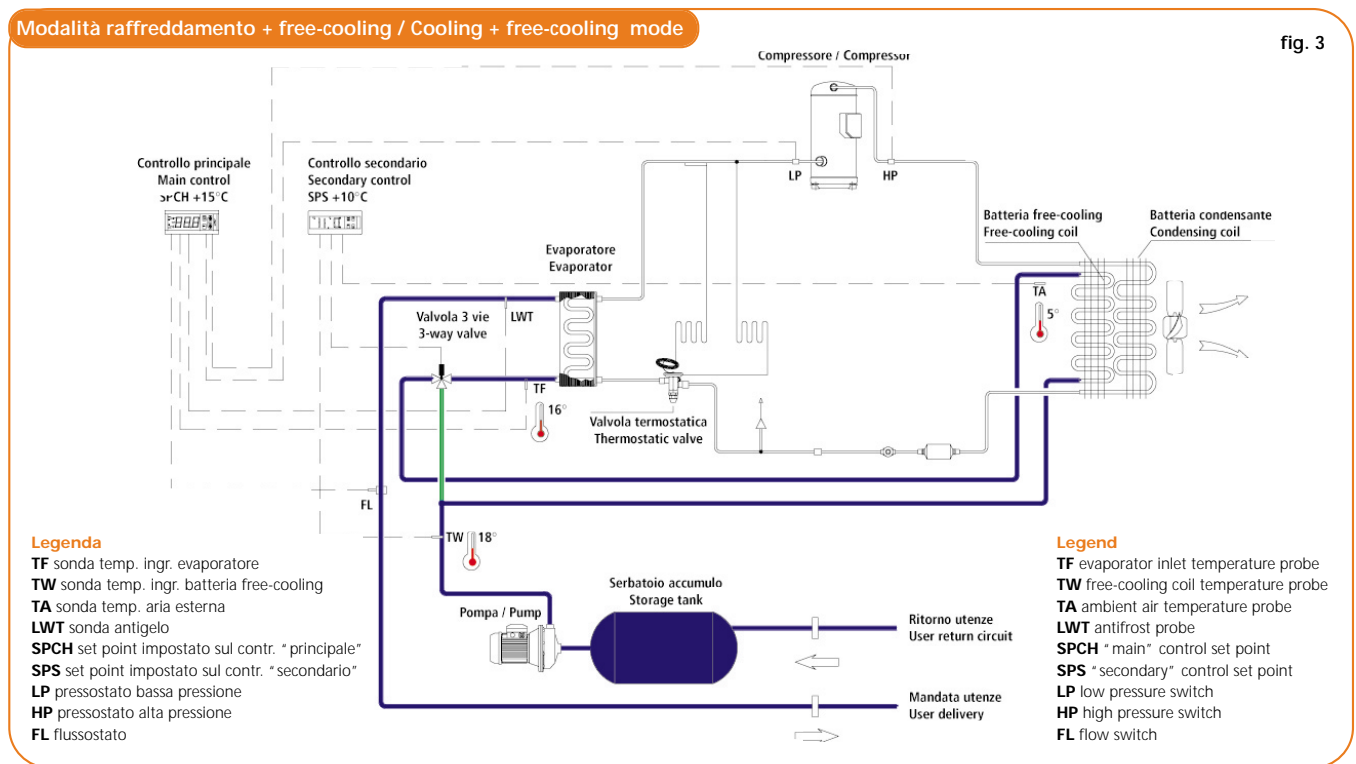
Modalità raffreddamento + free-cooling / Cooling + free-cooling mode

fig. 3

Compressore / Compressor

LP

HP

Controllo principale
Main control
SPCH +15°C

Controllo secondario
Secondary control
SPS +10°C

Batteria free-cooling
Free-cooling coil

Batteria condensante
Condensing coil

Evaporatore
Evaporator

TA

5°

Valvola 3 vie
3-way valve

LWT

TF

16°

Valvola termostatica
Thermostatic valve

FL

TW

18°

Serbatoio accumulo
Storage tank

Pompa / Pump

Ritorno utenze
User return circuit

Mandata utenze
User delivery

Legenda
**TF** sonda temp. ingr. evaporatore
**TW** sonda temp. ingr. batteria free-cooling
**TA** sonda temp. aria esterna
**LWT** sonda antigelo
**SPCH** set point impostato sul contr. "principale"
**SPS** set point impostato sul contr. "secondario"
**LP** pressostato bassa pressione
**HP** pressostato alta pressione
**FL** flussostato

Legend
**TF** evaporator inlet temperature probe
**TW** free-cooling coil temperature probe
**TA** ambient air temperature probe
**LWT** antifrost probe
**SPCH** "main" control set point
**SPS** "secondary" control set point
**LP** low pressure switch
**HP** high pressure switch
**FL** flow switch